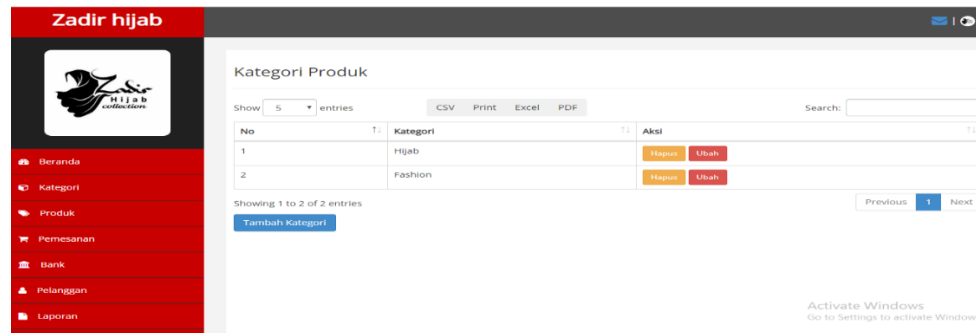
Zadir hijab

Zadir
Hijab
collection

Beranda
Kategori
Produk
Pemesanan
Bank
Pelanggan
Laporan

Kategori Produk

Show 5 entries

CSV Print Excel PDF

Search:

| No | Kategori | Aksi |
|---|---|---|
| 1 | Hijab | Hapus Ubah |
| 2 | Fashion | Hapus Ubah |

Showing 1 to 2 of 2 entries

Previous 1 Next

Tambah Kategori

Activate Windows
Go to Settings to activate Window